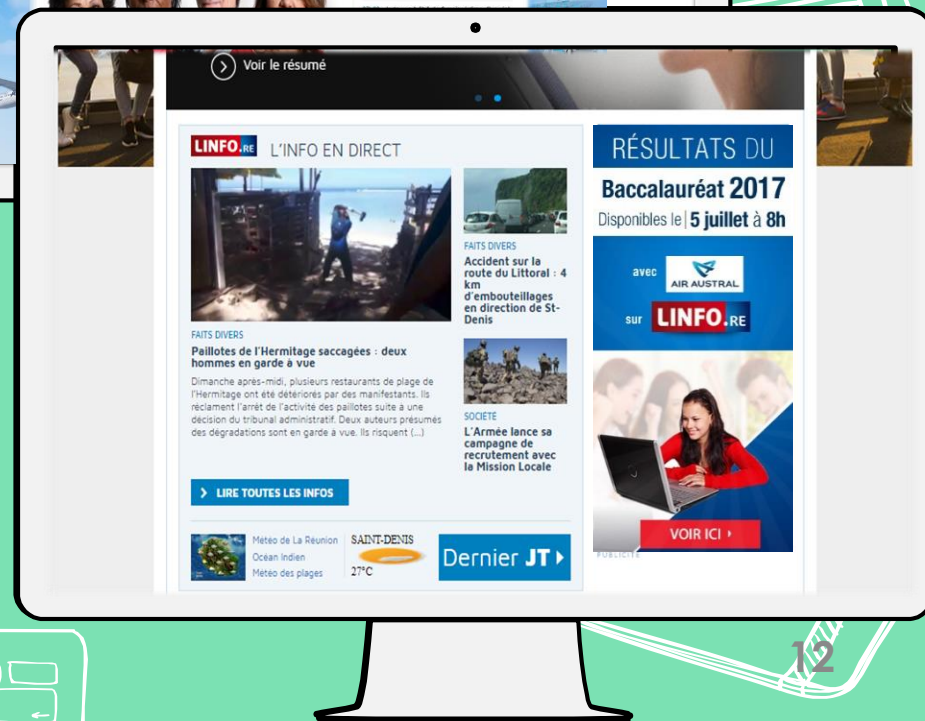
Voir le résumé

LINFO.RE L'INFO EN DIRECT

FAITS DIVERS
Paillotes de l'Hermitage saccagées : deux hommes en garde à vue

Dimanche après-midi, plusieurs restaurants de plage de l'Hermitage ont été détériorés par des manifestants. Ils réclament l'arrêt de l'activité des paillotes suite à une décision du tribunal administratif. Deux auteurs présumés des dégradations sont en garde à vue. Ils risquent (...)

FAITS DIVERS
Accident sur la route du Littoral : 4 km d'embouteillages en direction de St-Denis

SOCIETE
L'Armée lance sa campagne de recrutement avec la Mission Locale

LIRE TOUTES LES INFOS

Météo de La Réunion
Ocean Indien
Météo des plages

SAINT-DENIS
27°C

Dernier JT

RÉSULTATS DU
Baccalauréat 2017
Disponibles le | 5 juillet à 8h
avec AIR AUSTRAL
sur LINFO.RE

VOIR ICI

PUBLICITE

12